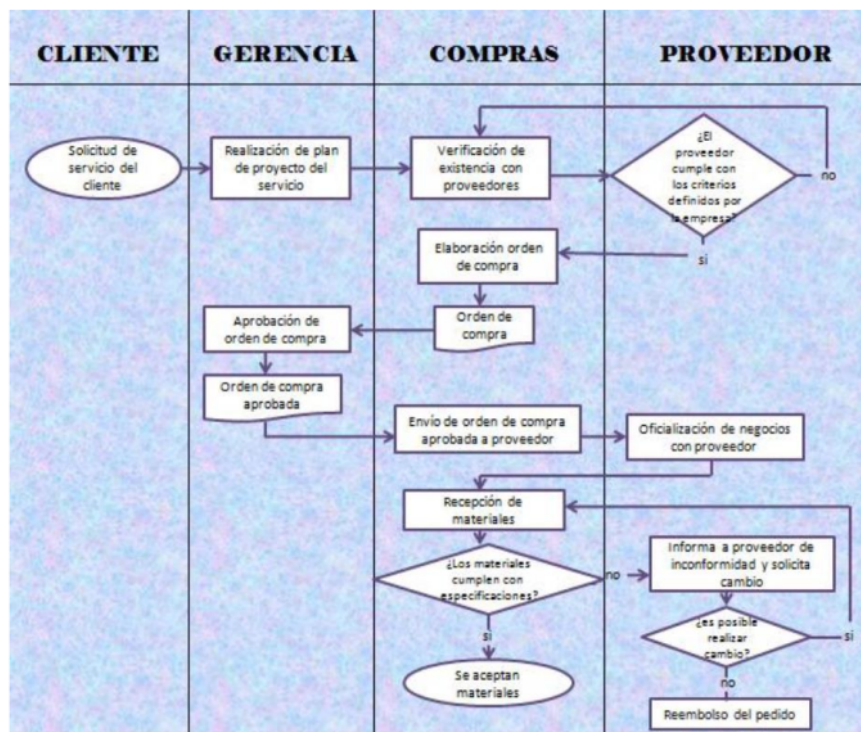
CLIENTE

GERENCIA

COMPRAS

PROVEEDOR

Solicitud de servicio del cliente

Realización de plan de proyecto del servicio

Verificación de existencia con proveedores

¿El proveedor cumple con los criterios definidos por la empresa?

no

si

Elaboración orden de compra

Orden de compra

Aprobación de orden de compra

Orden de compra aprobada

Envío de orden de compra aprobada a proveedor

Oficialización de negocios con proveedor

Recepción de materiales

¿Los materiales cumplen con especificaciones?

no

Informa a proveedor de inconformidad y solicita cambio

¿es posible realizar cambio?

si

si

Se aceptan materiales

no

Reembolso del pedido